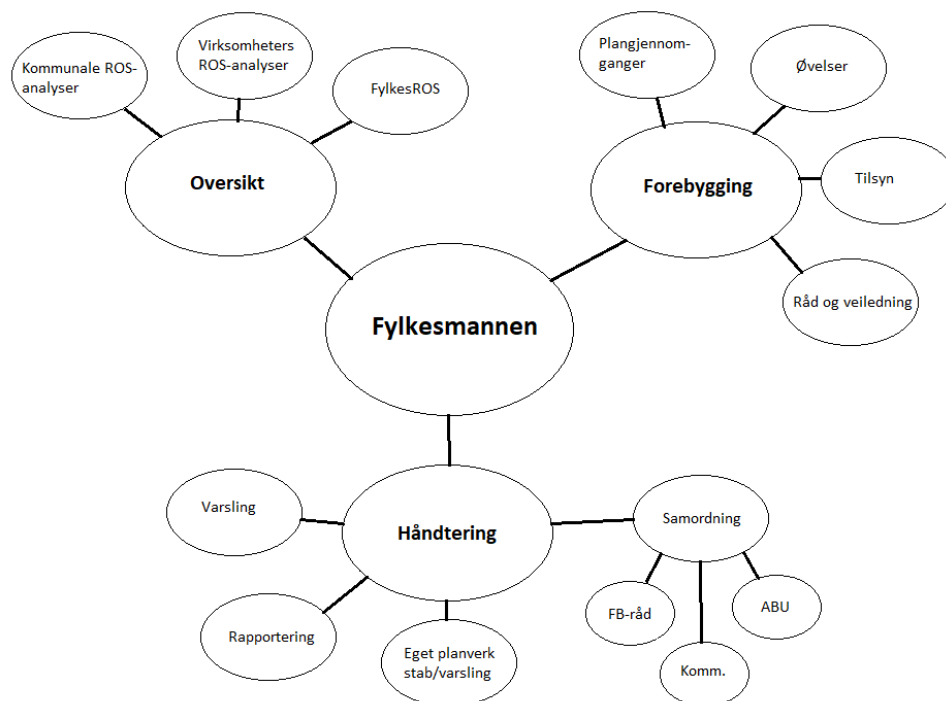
Kommunale ROS-analyser

Virksomheters ROS-analyser

FylkesROS

Oversikt

Plangjennomganger

Øvelser

Tilsyn

Forebygging

Råd og veiledning

Fylkesmannen

Varsling

Håndtering

Samordning

Rapportering

Eget planverk stab/varsling

FB-råd

ABU

Komm.